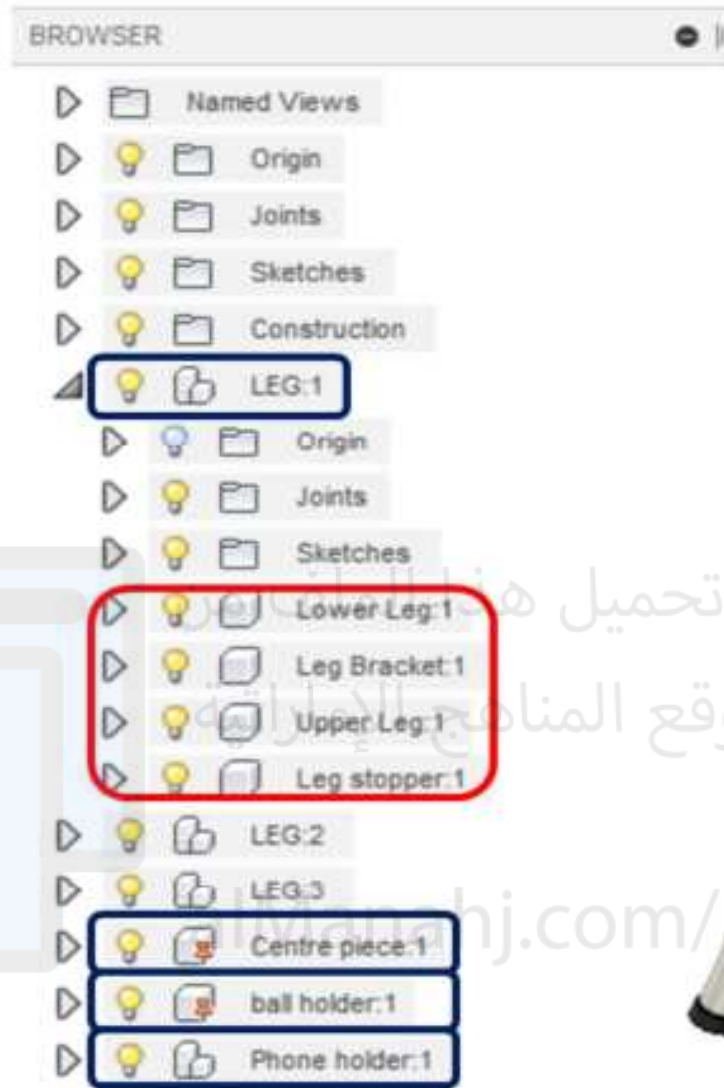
BROWSER

Named Views
Origin
Joints
Sketches
Construction
LEG:1
Origin
Joints
Sketches
Lower Leg:1
Leg Bracket:1
Upper Leg:1
Leg stopper:1
LEG:2
LEG:3
Centre piece:1
ball holder:1
Phone holder:1

تحميل هذا الملف من
موقع المناهج الإماراتية
alManahj.com/